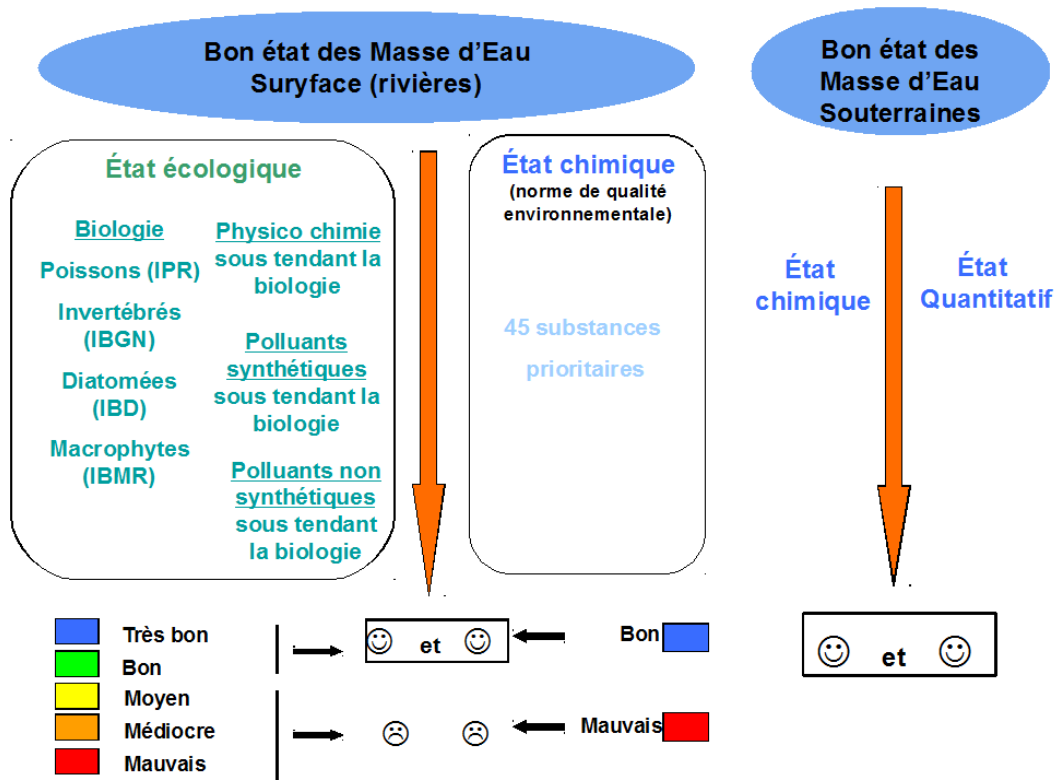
Bon état des Masse d'Eau Suryface (rivières)

Bon état des Masse d'Eau Souterraines

État écologique

Biologie

Poissons (IPR)

Invertébrés (IBGN)

Diatomées (IBD)

Macrophytes (IBMR)

Physico chimie sous tendant la biologie

Polluants synthétiques sous tendant la biologie

Polluants non synthétiques sous tendant la biologie

État chimique
(norme de qualité environnementale)

45 substances prioritaires

État chimique

État Quantitatif

Très bon
Bon
Moyen
Médiocre
Mauvais

☺ et ☺

Bon

☹ ☹

Mauvais

☺ et ☺